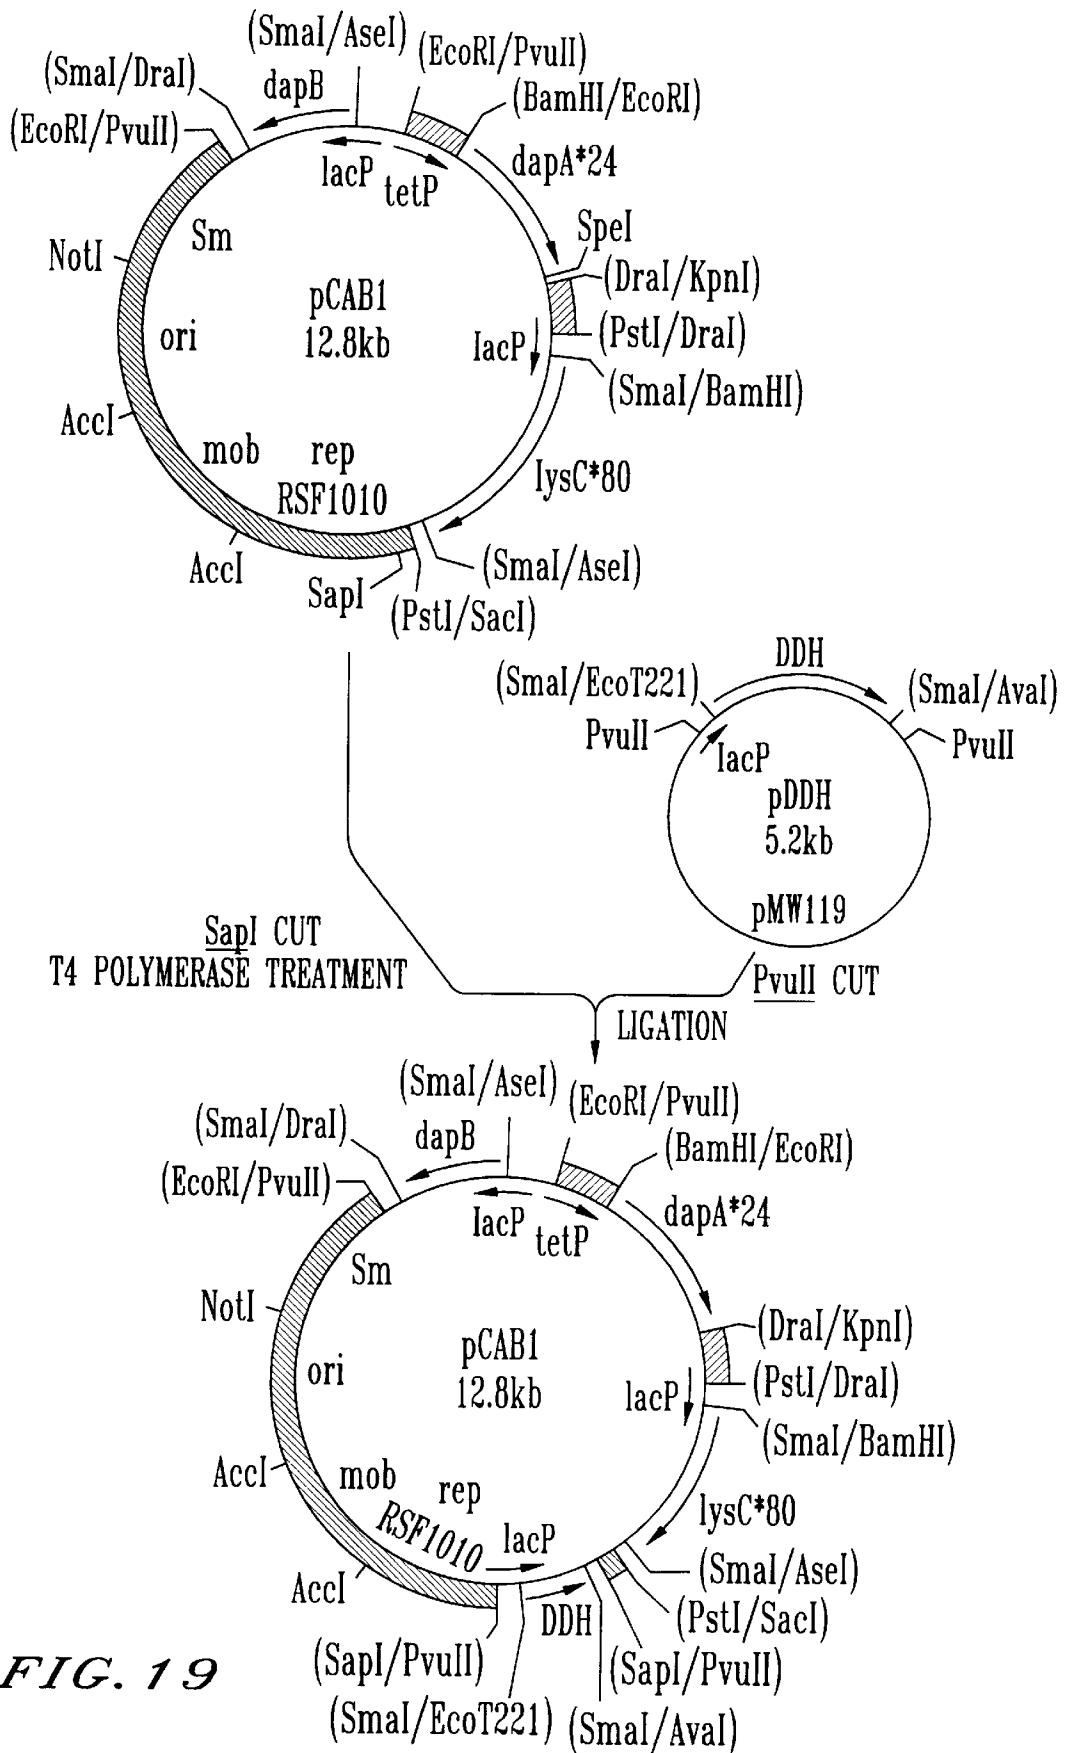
(SmaI/AseI) (EcoRI/PvuII)
(SmaI/DraI) dapB
(BamHI/EcoRI)
(EcoRI/PvuII)
lacP tetP
dapA*24
SpeI
NotI
Sm
(DraI/KpnI)
pCAB1
12.8kb
ori
lacP
(PstI/DraI)
(SmaI/BamHI)
AccI
mob rep
RSF1010
lysC*80
AccI
(SmaI/AseI)
SapI
(PstI/SacI)

DDH
(SmaI/EcoT221)
(SmaI/AvaI)
PvuII
PvuII
lacP
pDDH
5.2kb
pMW119

SapI CUT
T4 POLYMERASE TREATMENT
PvuII CUT
LIGATION

(SmaI/AseI) (EcoRI/PvuII)
(SmaI/DraI) dapB
(BamHI/EcoRI)
(EcoRI/PvuII)
lacP tetP
dapA*24
Sm
NotI
(DraI/KpnI)
pCAB1
12.8kb
ori
lacP
(PstI/DraI)
(SmaI/BamHI)
AccI
mob rep
lysC*80
RSF1010 lacP
(SmaI/AseI)
AccI
(PstI/SacI)
DDH
(SapI/PvuII)
(SapI/PvuII)
FIG. 19
(SmaI/EcoT221)
(SmaI/AvaI)